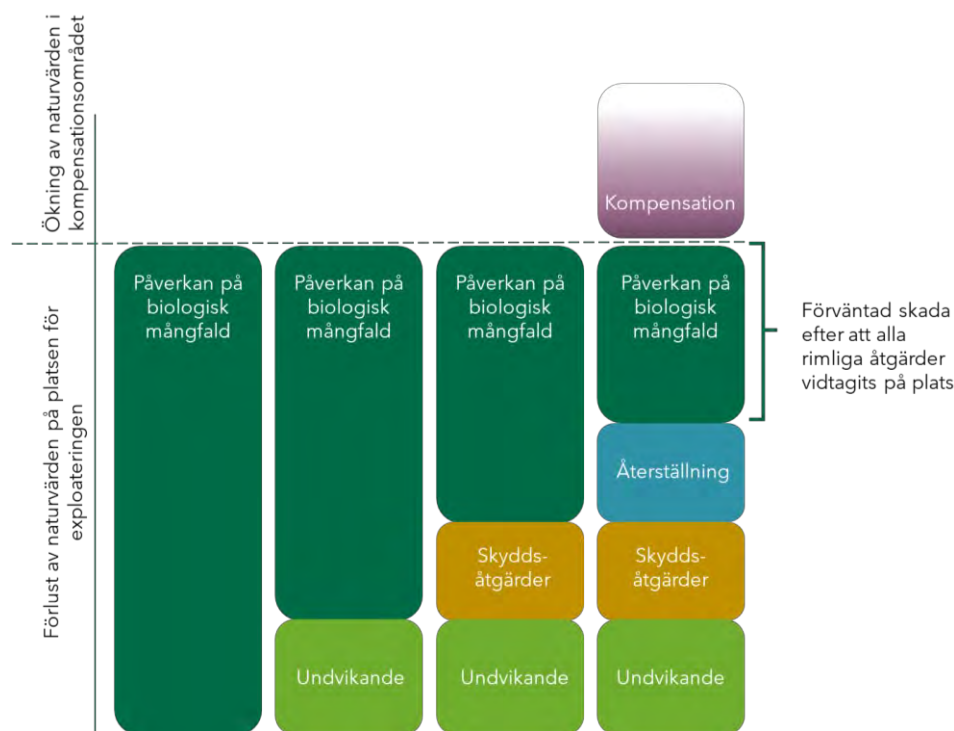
Ökning av naturvärden i kompensationsområdet

Förlust av naturvärden på platsen för exploateringen

Kompensation

Påverkan på biologisk mångfald

Påverkan på biologisk mångfald

Undvikande

Påverkan på biologisk mångfald

Skydds-åtgärder

Undvikande

Påverkan på biologisk mångfald

Återställning

Skydds-åtgärder

Undvikande

Förväntad skada efter att alla rimliga åtgärder vidtagits på plats